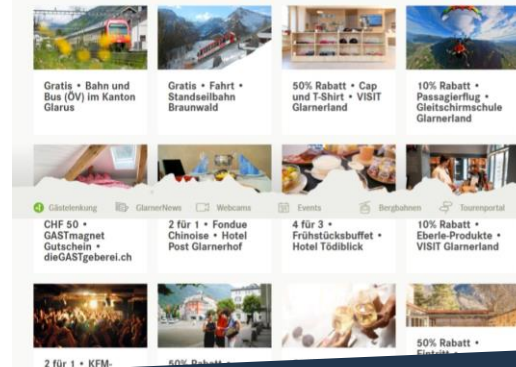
Gratis • Bahn und Bus (ÖV) im Kanton Glarus

Gratis • Fahrt • Standseilbahn Braunwald

50% Rabatt • Cap und T-Shirt • VISIT Glarnerland

10% Rabatt • Passagierflug • Gleitschirmschule Glarnerland

Gästelenkung GlarnerNews Webcams Events Bergbahnen Tourenportal

CHF 50 • GASTmagnet Gutschein • dieGASTgeberei.ch

2 für 1 • Fondue Chinoise • Hotel Post Glarnerhof

4 für 3 • Frühstücksbuffet • Hotel Tödiblick

10% Rabatt • Eberle-Produkte • VISIT Glarnerland

2 für 1 • KFM-

50% Rabatt •

50% Rabatt • Eintritt •